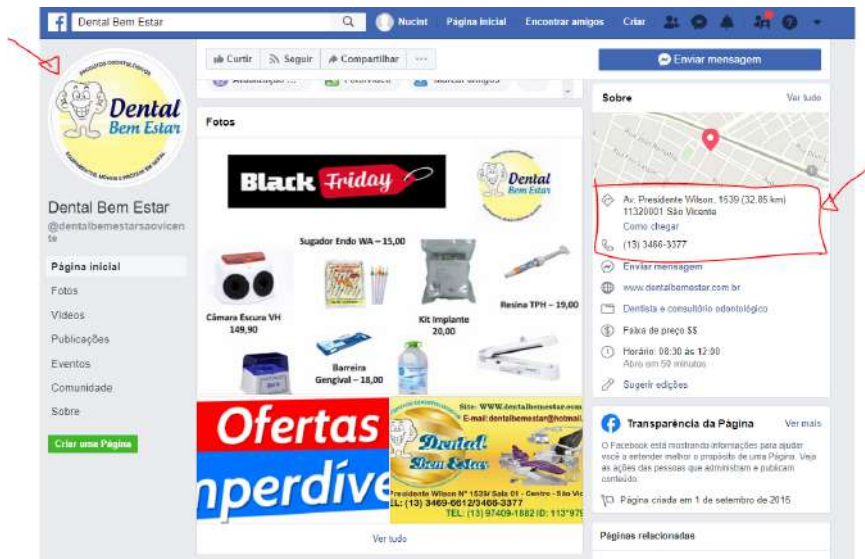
Dental Bem Estar
Nucist Página inicial Encontrar amigos Criar

Curtir Seguir Compartilhar ···
Enviar mensagem

Dental Bem Estar
Produtos odontológicos
Equipamentos médicos e produtos em geral

Dental Bem Estar
@dentalbemestarsaovicente

Página inicial
Fotos
Vídeos
Publicações
Eventos
Comunidade
Sobre

Criar uma Página

Fotos

Black Friday
Dental Bem Estar
Sugador Endo WA – 15,00
Câmara Escura VH 149,90
Kit Implante 20,00
Resina TPH – 19,00
Barreira Gengival – 18,00

Ofertas
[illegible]nperdíve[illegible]

Site: WWW.dentalbemestar.com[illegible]
E-mail: dentalbemestar@hotmail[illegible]
Dental Bem Estar
Presidente Wilson Nº 1539/ Sala 01 - Centro - São Vi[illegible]
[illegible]L: (13) 3469-6612/3466-3377
TEL: (13) 97409-1882 ID: 113*97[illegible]

Ver tudo

Sobre Ver tudo
Av. Presidente Wilson, 1539 (32,85 km)
11320001 São Vicente
Como chegar
(13) 3466-3377
Enviar mensagem
www.dentalbemestar.com.br
Dentista e consultório odontológico
Faixa de preço $$
Horário: 08:30 às 12:00
Abre em 59 minutos
Sugerir edições

Transparência da Página Ver mais
O Facebook está mostrando informações para ajudar você a entender melhor o propósito de uma Página. Veja as ações das pessoas que administram e publicam conteúdo.
Página criada em 1 de setembro de 2015

Páginas relacionadas